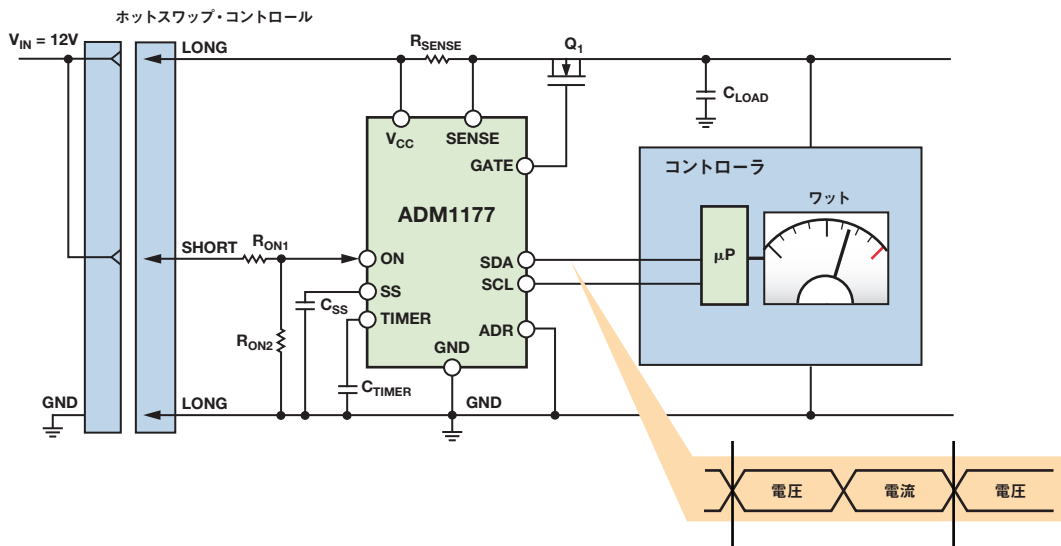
ホットスワップ・コントロール

$V_{IN}$ = 12V

LONG

$R_{SENSE}$

$Q_1$

$C_{LOAD}$

$V_{CC}$

SENSE

GATE

ADM1177

コントローラ

ワット

μP

SHORT

$R_{ON1}$

ON

SDA

SCL

SS

$C_{SS}$

TIMER

ADR

$R_{ON2}$

GND

$C_{TIMER}$

GND

LONG

GND

電圧

電流

電圧